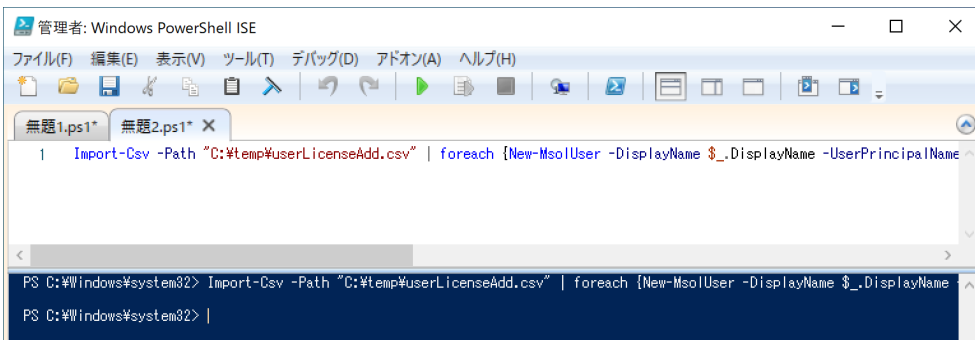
管理者: Windows PowerShell ISE

ファイル(F) 編集(E) 表示(V) ツール(T) デバッグ(D) アドオン(A) ヘルプ(H)

無題1.ps1* 無題2.ps1* ×

1 Import-Csv -Path "C:¥temp¥userLicenseAdd.csv" | foreach {New-MsolUser -DisplayName $_.DisplayName -UserPrincipalName

PS C:¥Windows¥system32> Import-Csv -Path "C:¥temp¥userLicenseAdd.csv" | foreach {New-MsolUser -DisplayName $_.DisplayName -

PS C:¥Windows¥system32> |